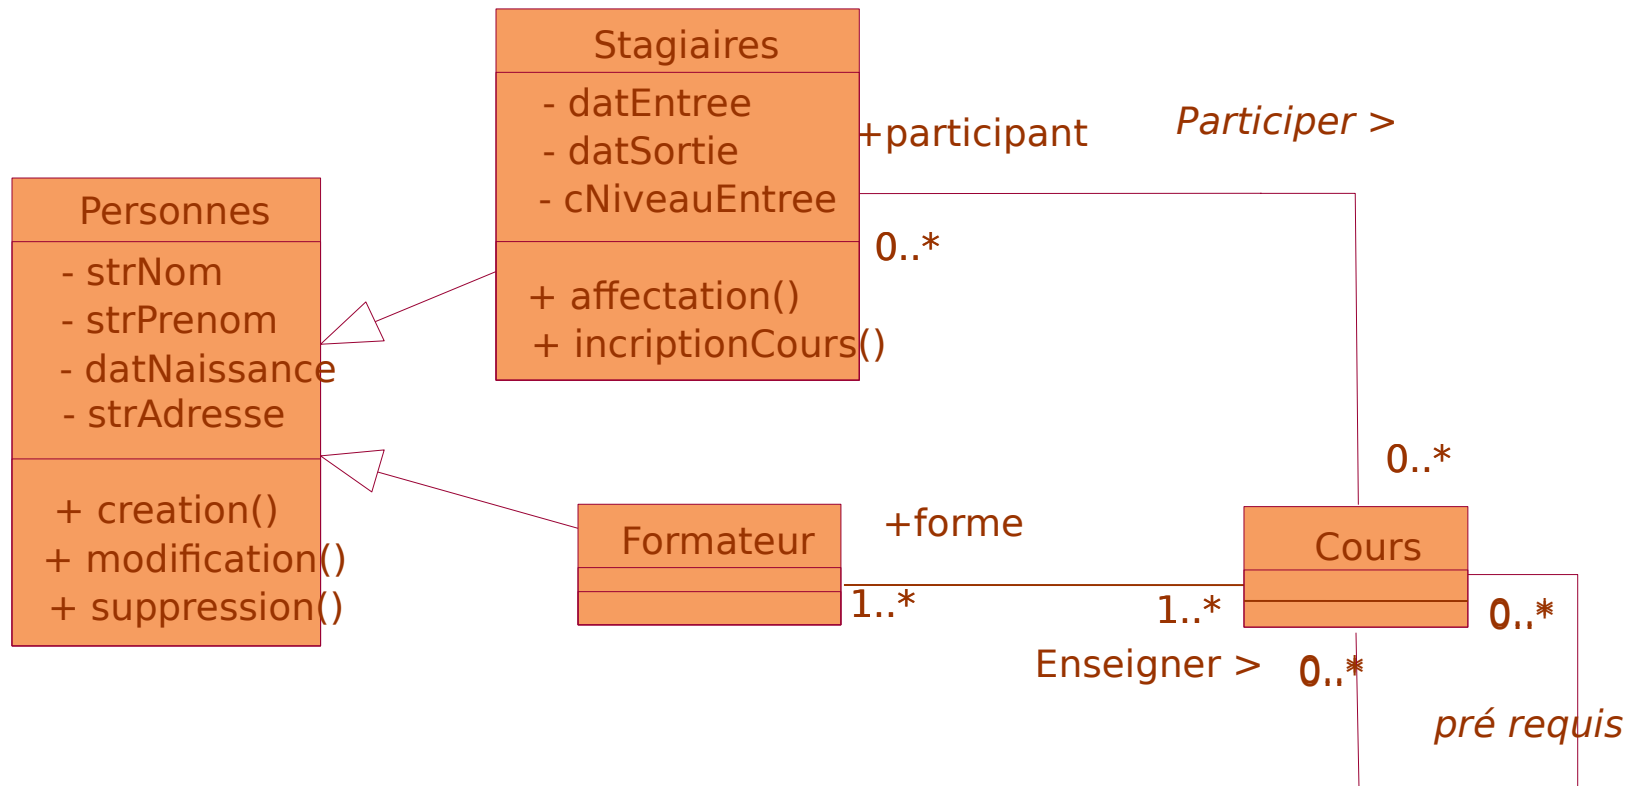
Stagiaires

- datEntree
- datSortie
- cNiveauEntree

+ affectation()
+ incriptionCours()

+participant

Participer >

0..*

Personnes

- strNom
- strPrenom
- datNaissance
- strAdresse

+ creation()
+ modification()
+ suppression()

0..*

Formateur

+forme

Cours

1..*

1..*

0..*

Enseigner >

0..*

pré requis